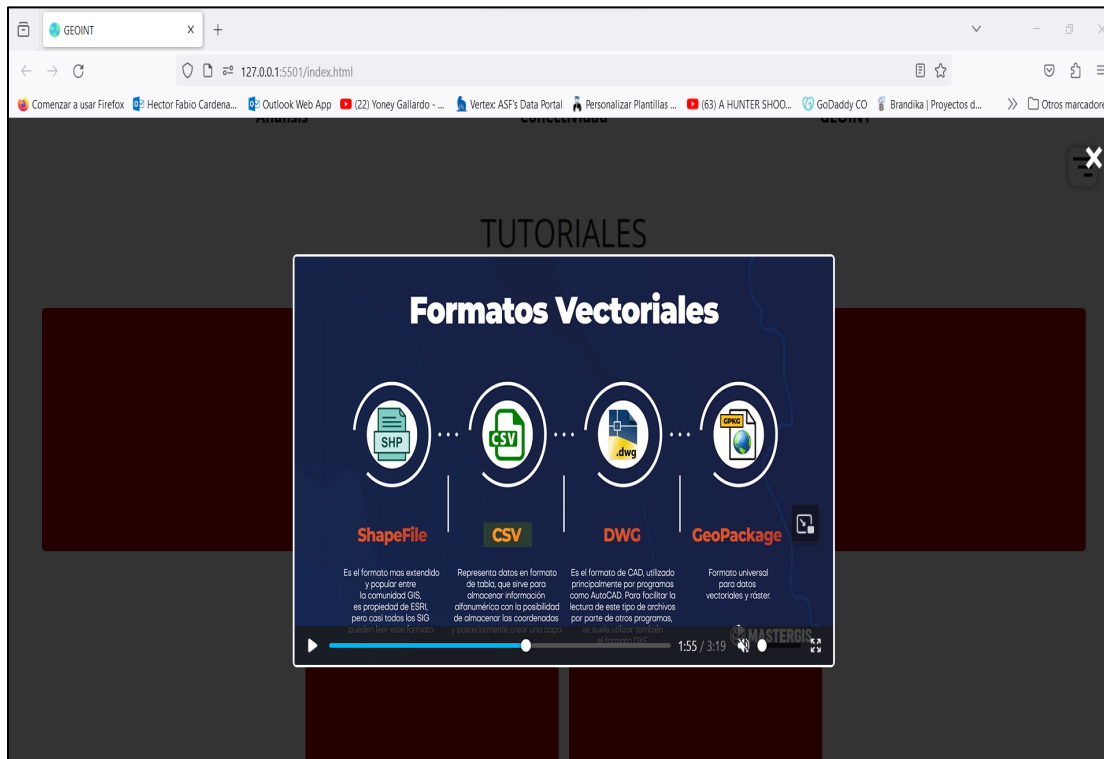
GEOINT

127.0.0.1:5501/index.html

Comenzar a usar Firefox Hector Fabio Cardena... Outlook Web App (22) Yoney Gallardo - ... Vertex: ASF's Data Portal Personalizar Plantillas ... (63) A HUNTER SHOO... GoDaddy CO Brandika | Proyectos d... Otros marcadores

Análisis Conectividad GEOINT

TUTORIALES

Formatos Vectoriales

SHP

CSV

.dwg

GPKG

ShapeFile

Es el formato mas extendido y popular entre la comunidad GIS, es propiedad de ESRI, pero casi todos los SIG pueden leer este formato

CSV

Representa datos en formato de tabla, que sirve para almacenar información alfanumérica con la posibilidad de almacenar las coordenadas y posteriormente crear una capa.

DWG

Es el formato de CAD, utilizado principalmente por programas como AutoCAD. Para facilitar la lectura de este tipo de archivos por parte de otros programas, se suele utilizar también el formato DXF

GeoPackage

Formato universal para datos vectoriales y ráster.

MASTERGIS

1:55 / 3:19